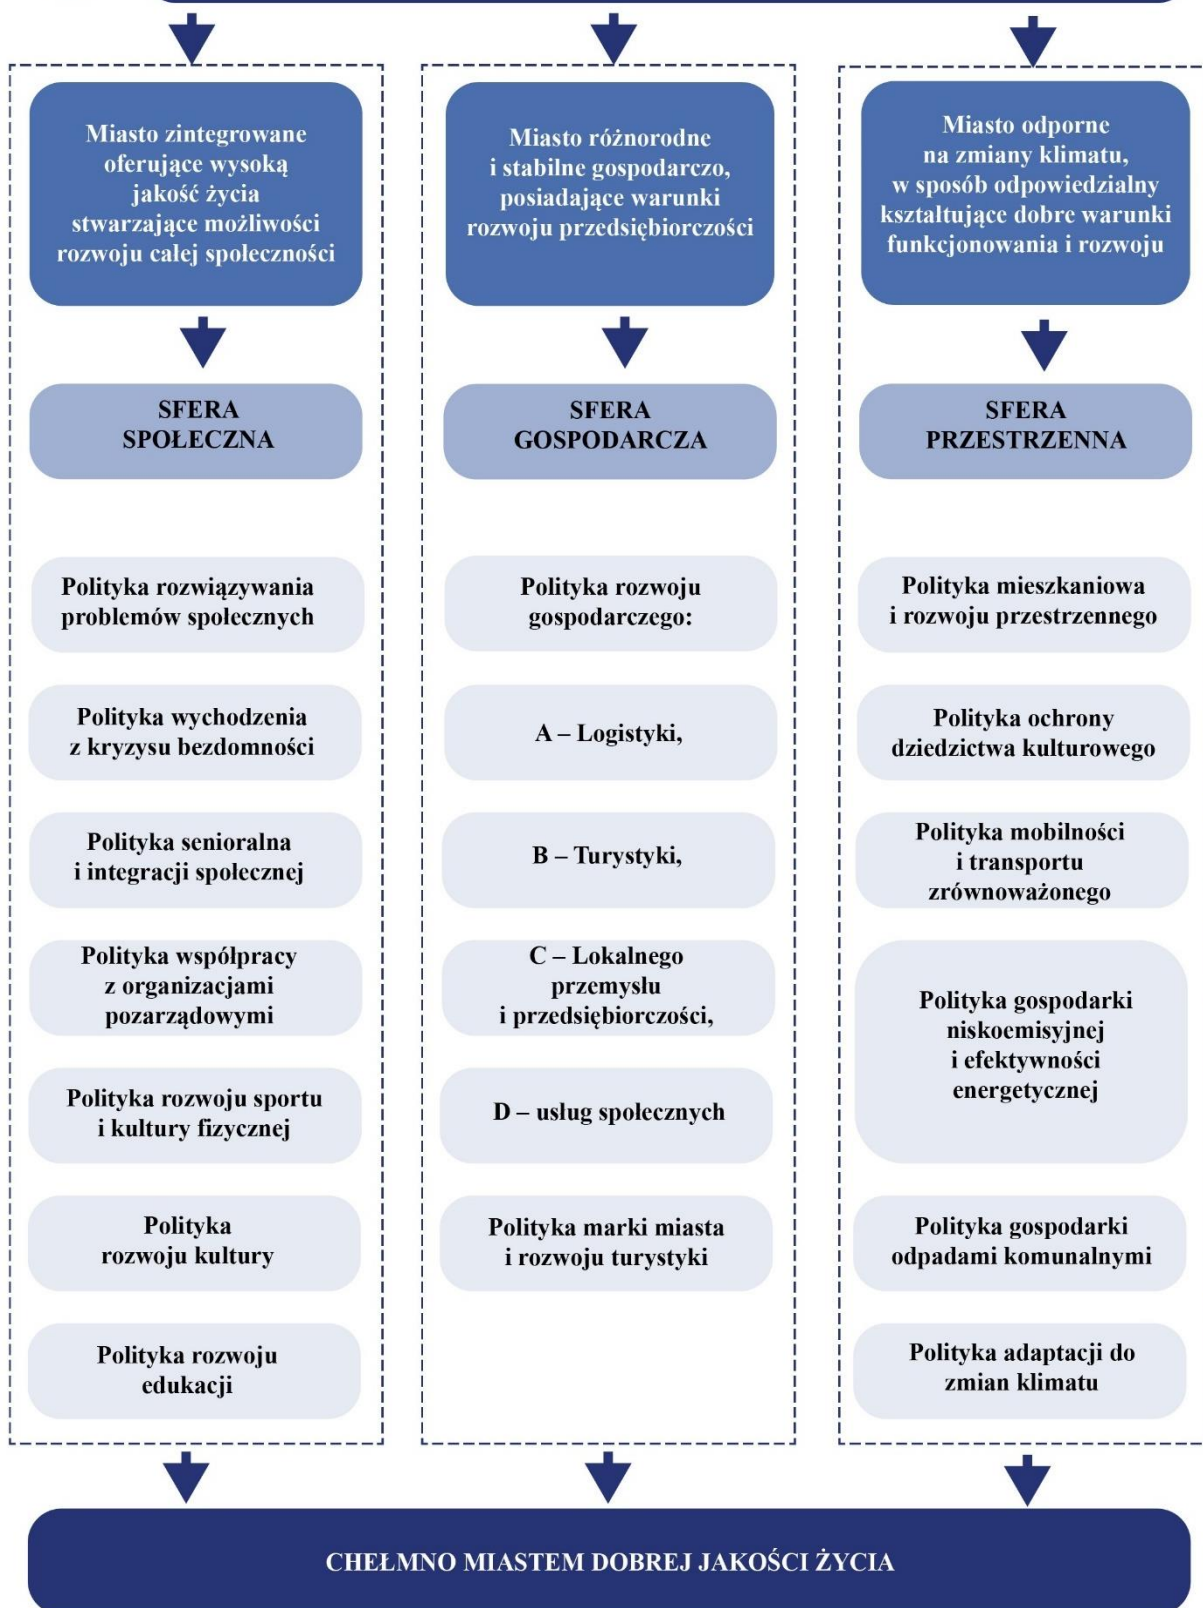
Miasto zintegrowane oferujące wysoką jakość życia stwarzające możliwości rozwoju całej społeczności

SFERA SPOŁECZNA

Polityka rozwiązywania problemów społecznych

Polityka wychodzenia z kryzysu bezdomności

Polityka senioralna i integracji społecznej

Polityka współpracy z organizacjami pozarządowymi

Polityka rozwoju sportu i kultury fizycznej

Polityka rozwoju kultury

Polityka rozwoju edukacji

Miasto różnorodne i stabilne gospodarczo, posiadające warunki rozwoju przedsiębiorczości

SFERA GOSPODARCZA

Polityka rozwoju gospodarczego:

A – Logistyki,

B – Turystyki,

C – Lokalnego przemysłu i przedsiębiorczości,

D – usług społecznych

Polityka marki miasta i rozwoju turystyki

Miasto odporne na zmiany klimatu, w sposób odpowiedzialny kształtujące dobre warunki funkcjonowania i rozwoju

SFERA PRZESTRZENNA

Polityka mieszkaniowa i rozwoju przestrzennego

Polityka ochrony dziedzictwa kulturowego

Polityka mobilności i transportu zrównoważonego

Polityka gospodarki niskoemisyjnej i efektywności energetycznej

Polityka gospodarki odpadami komunalnymi

Polityka adaptacji do zmian klimatu

CHEŁMNO MIASTEM DOBREJ JAKOŚCI ŻYCIA